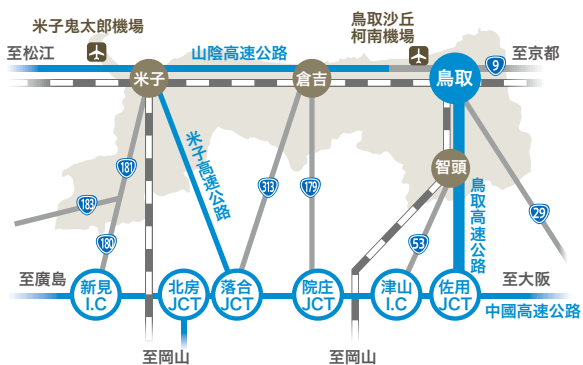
米子鬼太郎機場

鳥取沙丘
柯南機場

至松江

山陰高速公路

至京都

9

米子

倉吉

鳥取

米子高速公路

181

313

179

智頭

鳥取高速公路

183

29

180

53

至廣島

至大阪

新見
I.C

北房
JCT

落合
JCT

院庄
JCT

津山
I.C

佐用
JCT

中國高速公路

至岡山

至岡山